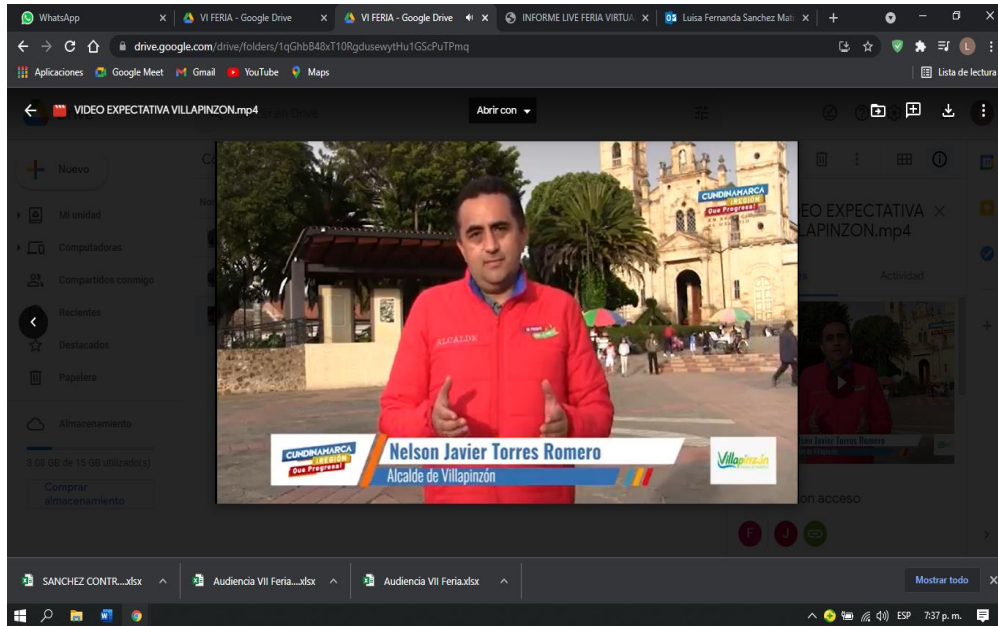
WhatsApp
VI FERIA - Google Drive
VI FERIA - Google Drive
INFORME LIVE FERIA VIRTUA
Luisa Fernanda Sanchez Mat
drive.google.com/drive/folders/1qGhbB48xT10RgdusewytHu1GScPuTPmq
Aplicaciones
Google Meet
Gmail
YouTube
Maps
Lista de lectura
VIDEO EXPECTATIVA VILLAPINZON.mp4
Abrir con
Nuevo
Mi unidad
Computadoras
Compartidos conmigo
Recientes
Destacados
Papelera
Almacenamiento
3.08 GB de 15 GB utilizado(s)
Comprar almacenamiento
EO EXPECTATIVA
LAPINZON.mp4
Actividad
on acceso
CUNDINAMARCA REGIÓN Que Progresa!
ALCALDE
Nelson Javier Torres Romero
Alcalde de Villapinzón
Villapinzón
SANCHEZ CONTR....xlsx
Audiencia VII Feria....xlsx
Audiencia VII Feria.xlsx
Mostrar todo
ESP
7:37 p. m.